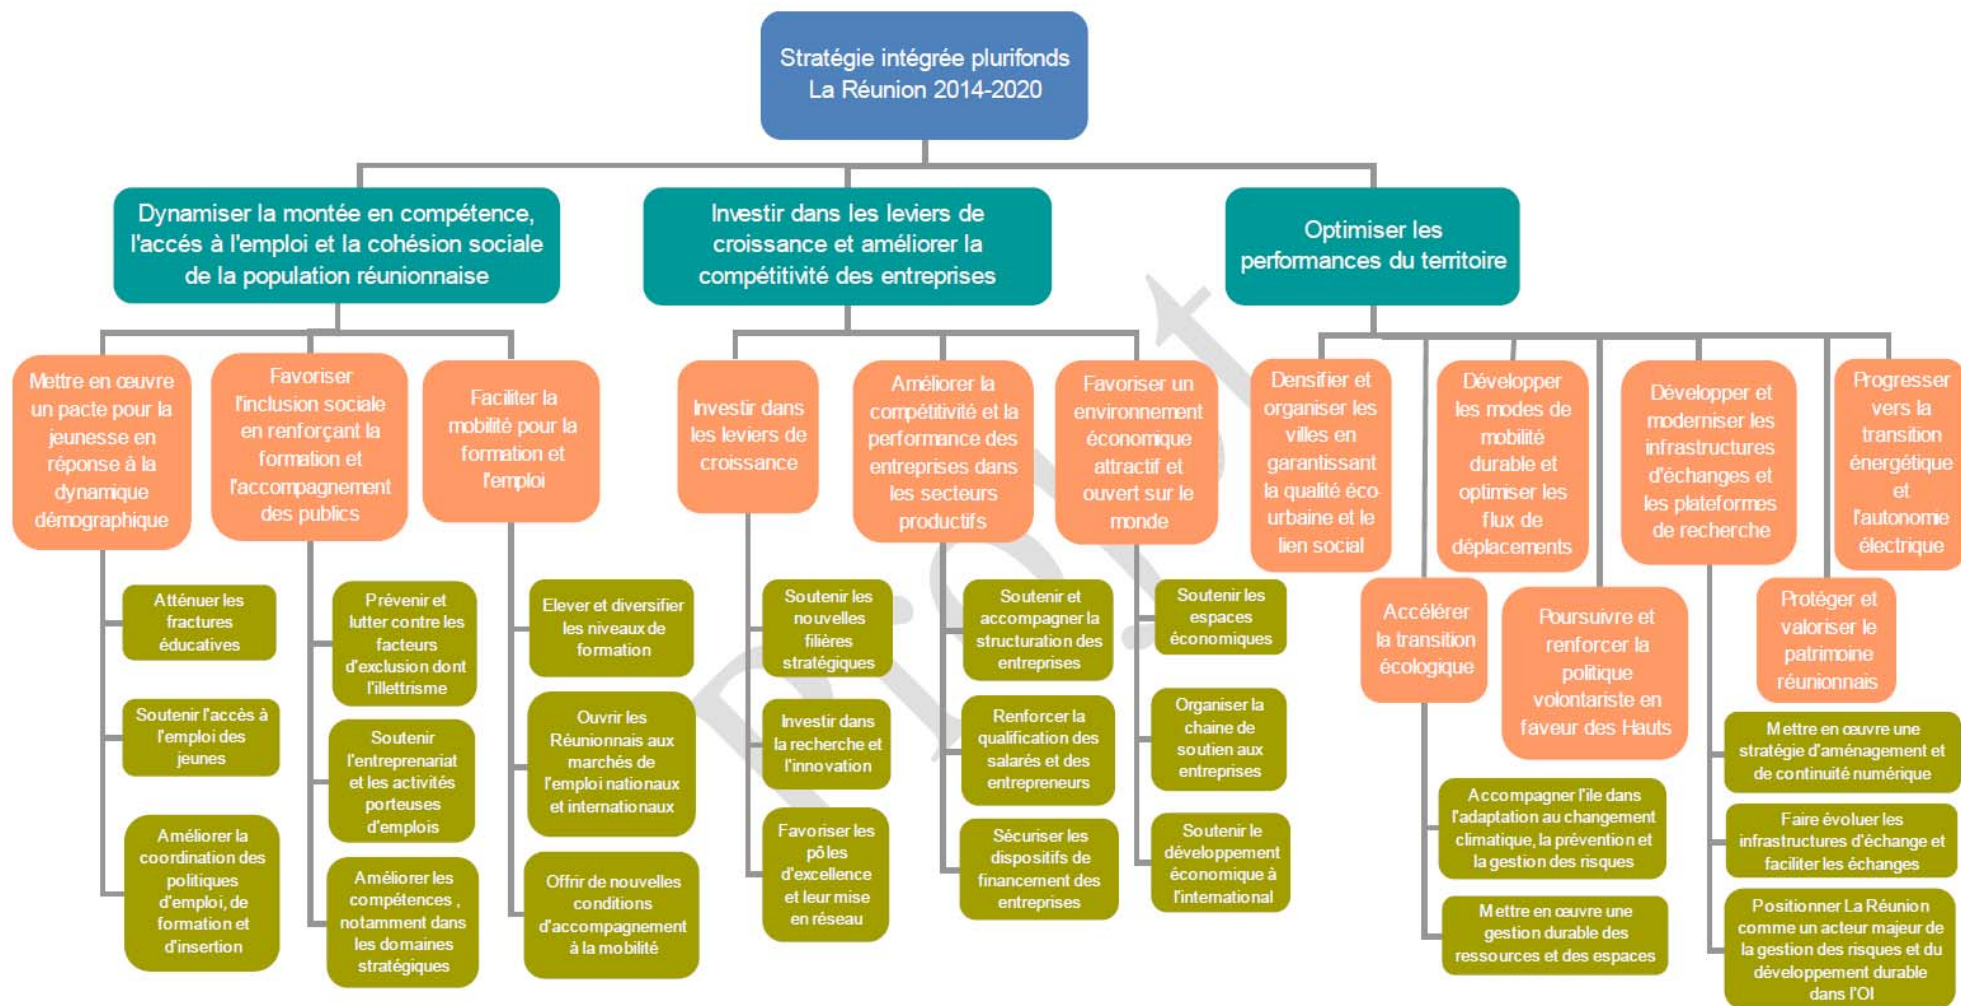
Stratégie intégrée plurifonds La Réunion 2014-2020

Dynamiser la montée en compétence, l'accès à l'emploi et la cohésion sociale de la population réunionnaise

Investir dans les leviers de croissance et améliorer la compétitivité des entreprises

Optimiser les performances du territoire

Mettre en œuvre un pacte pour la jeunesse en réponse à la dynamique démographique

Atténuer les fractures éducatives

Soutenir l'accès à l'emploi des jeunes

Améliorer la coordination des politiques d'emploi, de formation et d'insertion

Favoriser l'inclusion sociale en renforçant la formation et l'accompagnement des publics

Prévenir et lutter contre les facteurs d'exclusion dont l'illettrisme

Soutenir l'entreprenariat et les activités porteuses d'emplois

Améliorer les compétences , notamment dans les domaines stratégiques

Faciliter la mobilité pour la formation et l'emploi

Elever et diversifier les niveaux de formation

Ouvrir les Réunionnais aux marchés de l'emploi nationaux et internationaux

Offrir de nouvelles conditions d'accompagnement à la mobilité

Investir dans les leviers de croissance

Soutenir les nouvelles filières stratégiques

Investir dans la recherche et l'innovation

Favoriser les pôles d'excellence et leur mise en réseau

Améliorer la compétitivité et la performance des entreprises dans les secteurs productifs

Soutenir et accompagner la structuration des entreprises

Renforcer la qualification des salarés et des entrepreneurs

Sécuriser les dispositifs de financement des entreprises

Favoriser un environnement économique attractif et ouvert sur le monde

Soutenir les espaces économiques

Organiser la chaine de soutien aux entreprises

Soutenir le développement économique à l'international

Densifier et organiser les villes en garantissant la qualité éco-urbaine et le lien social

Accélérer la transition écologique

Accompagner l'île dans l'adaptation au changement climatique, la prévention et la gestion des risques

Mettre en œuvre une gestion durable des ressources et des espaces

Développer les modes de mobilité durable et optimiser les flux de déplacements

Poursuivre et renforcer la politique volontariste en faveur des Hauts

Développer et moderniser les infrastructures d'échanges et les plateformes de recherche

Protéger et valoriser le patrimoine réunionnais

Mettre en œuvre une stratégie d'aménagement et de continuité numérique

Faire évoluer les infrastructures d'échange et faciliter les échanges

Positionner La Réunion comme un acteur majeur de la gestion des risques et du développement durable dans l'OI

Progresser vers la transition énergétique et l'autonomie électrique

Projet